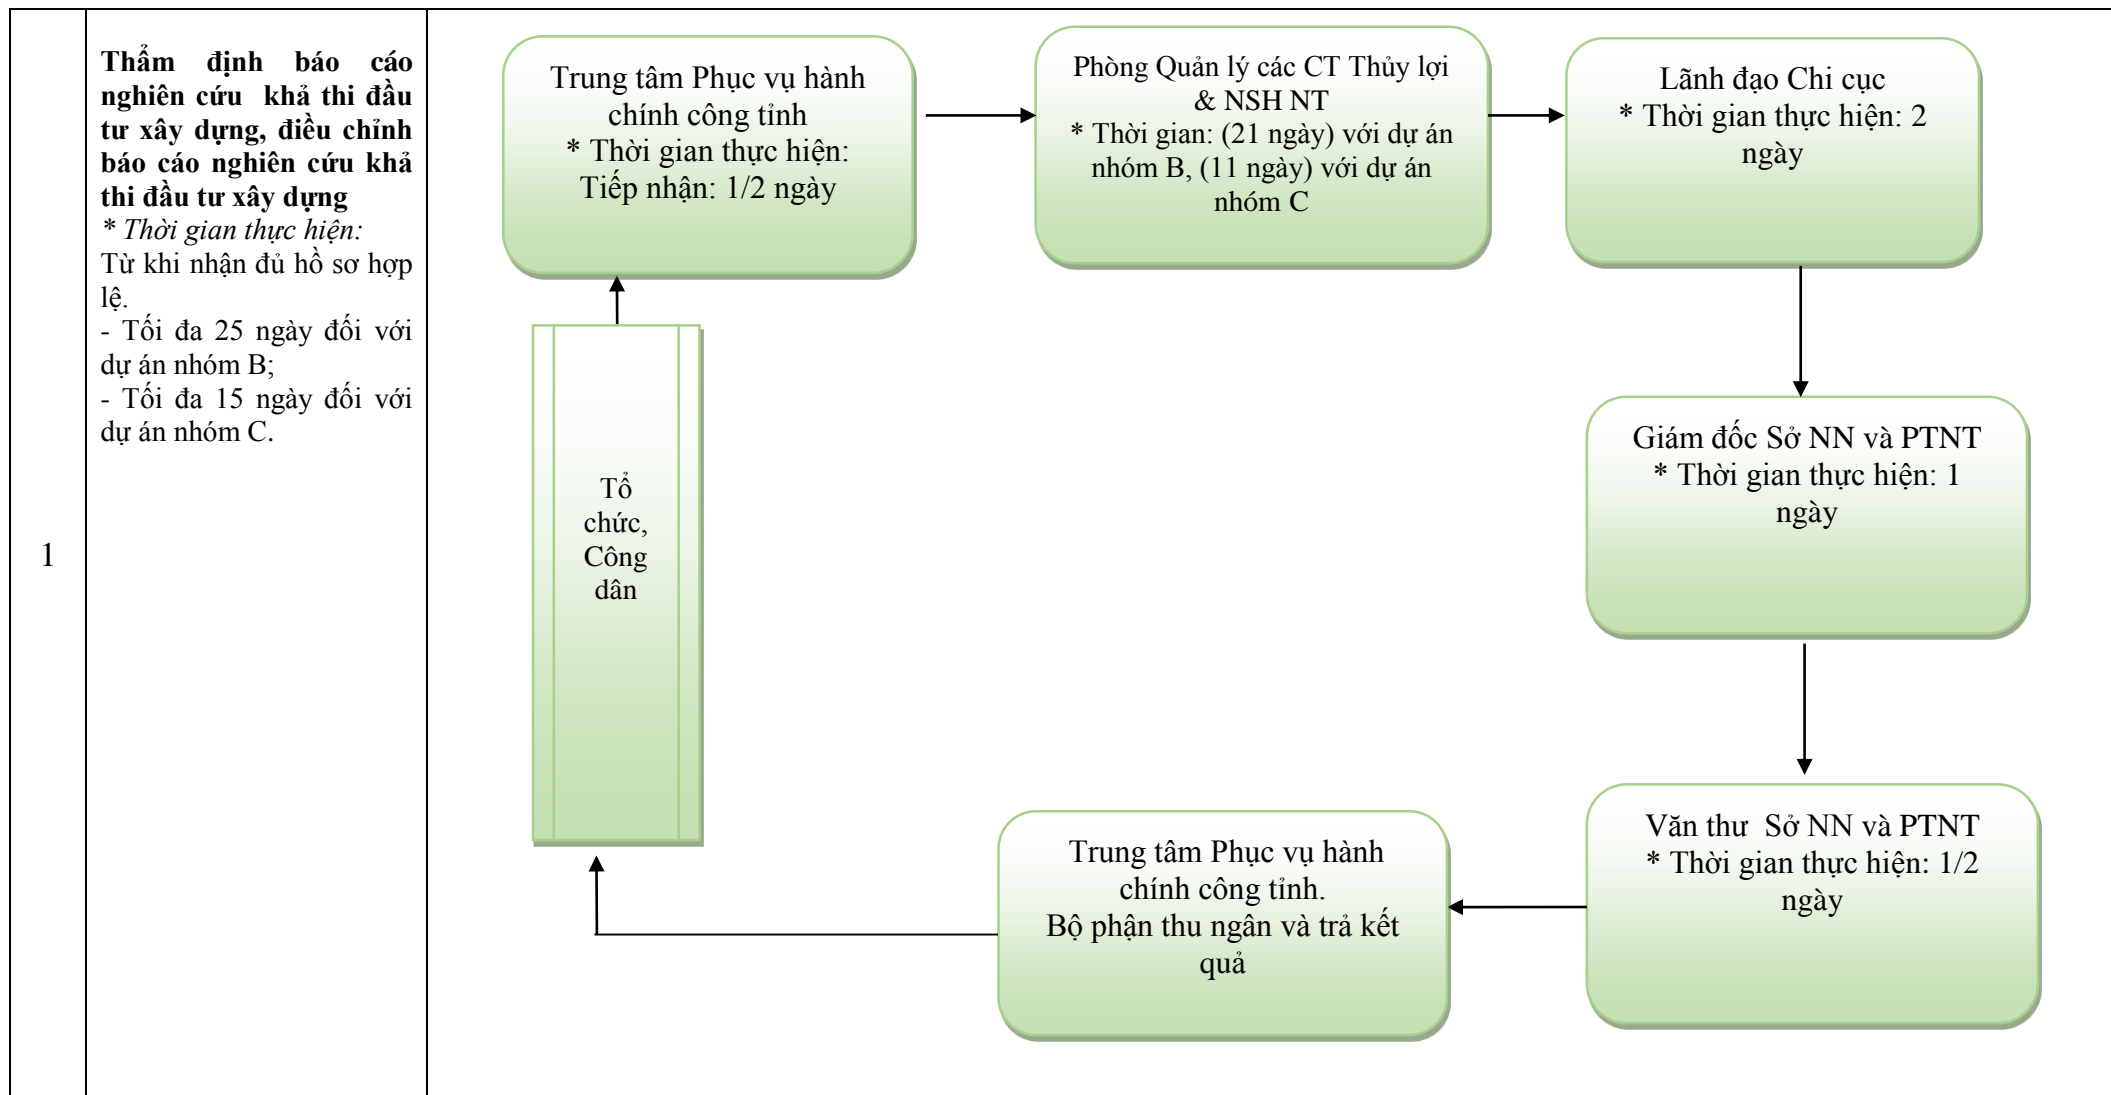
1

**Thẩm định báo cáo nghiên cứu khả thi đầu tư xây dựng, điều chỉnh báo cáo nghiên cứu khả thi đầu tư xây dựng**
*\* Thời gian thực hiện:*
Từ khi nhận đủ hồ sơ hợp lệ.
- Tối đa 25 ngày đối với dự án nhóm B;
- Tối đa 15 ngày đối với dự án nhóm C.

Trung tâm Phục vụ hành chính công tỉnh
\* Thời gian thực hiện:
Tiếp nhận: 1/2 ngày

Phòng Quản lý các CT Thủy lợi & NSH NT
\* Thời gian: (21 ngày) với dự án nhóm B, (11 ngày) với dự án nhóm C

Lãnh đạo Chi cục
\* Thời gian thực hiện: 2 ngày

Giám đốc Sở NN và PTNT
\* Thời gian thực hiện: 1 ngày

Văn thư Sở NN và PTNT
\* Thời gian thực hiện: 1/2 ngày

Trung tâm Phục vụ hành chính công tỉnh.
Bộ phận thu ngân và trả kết quả

Tổ chức, Công dân